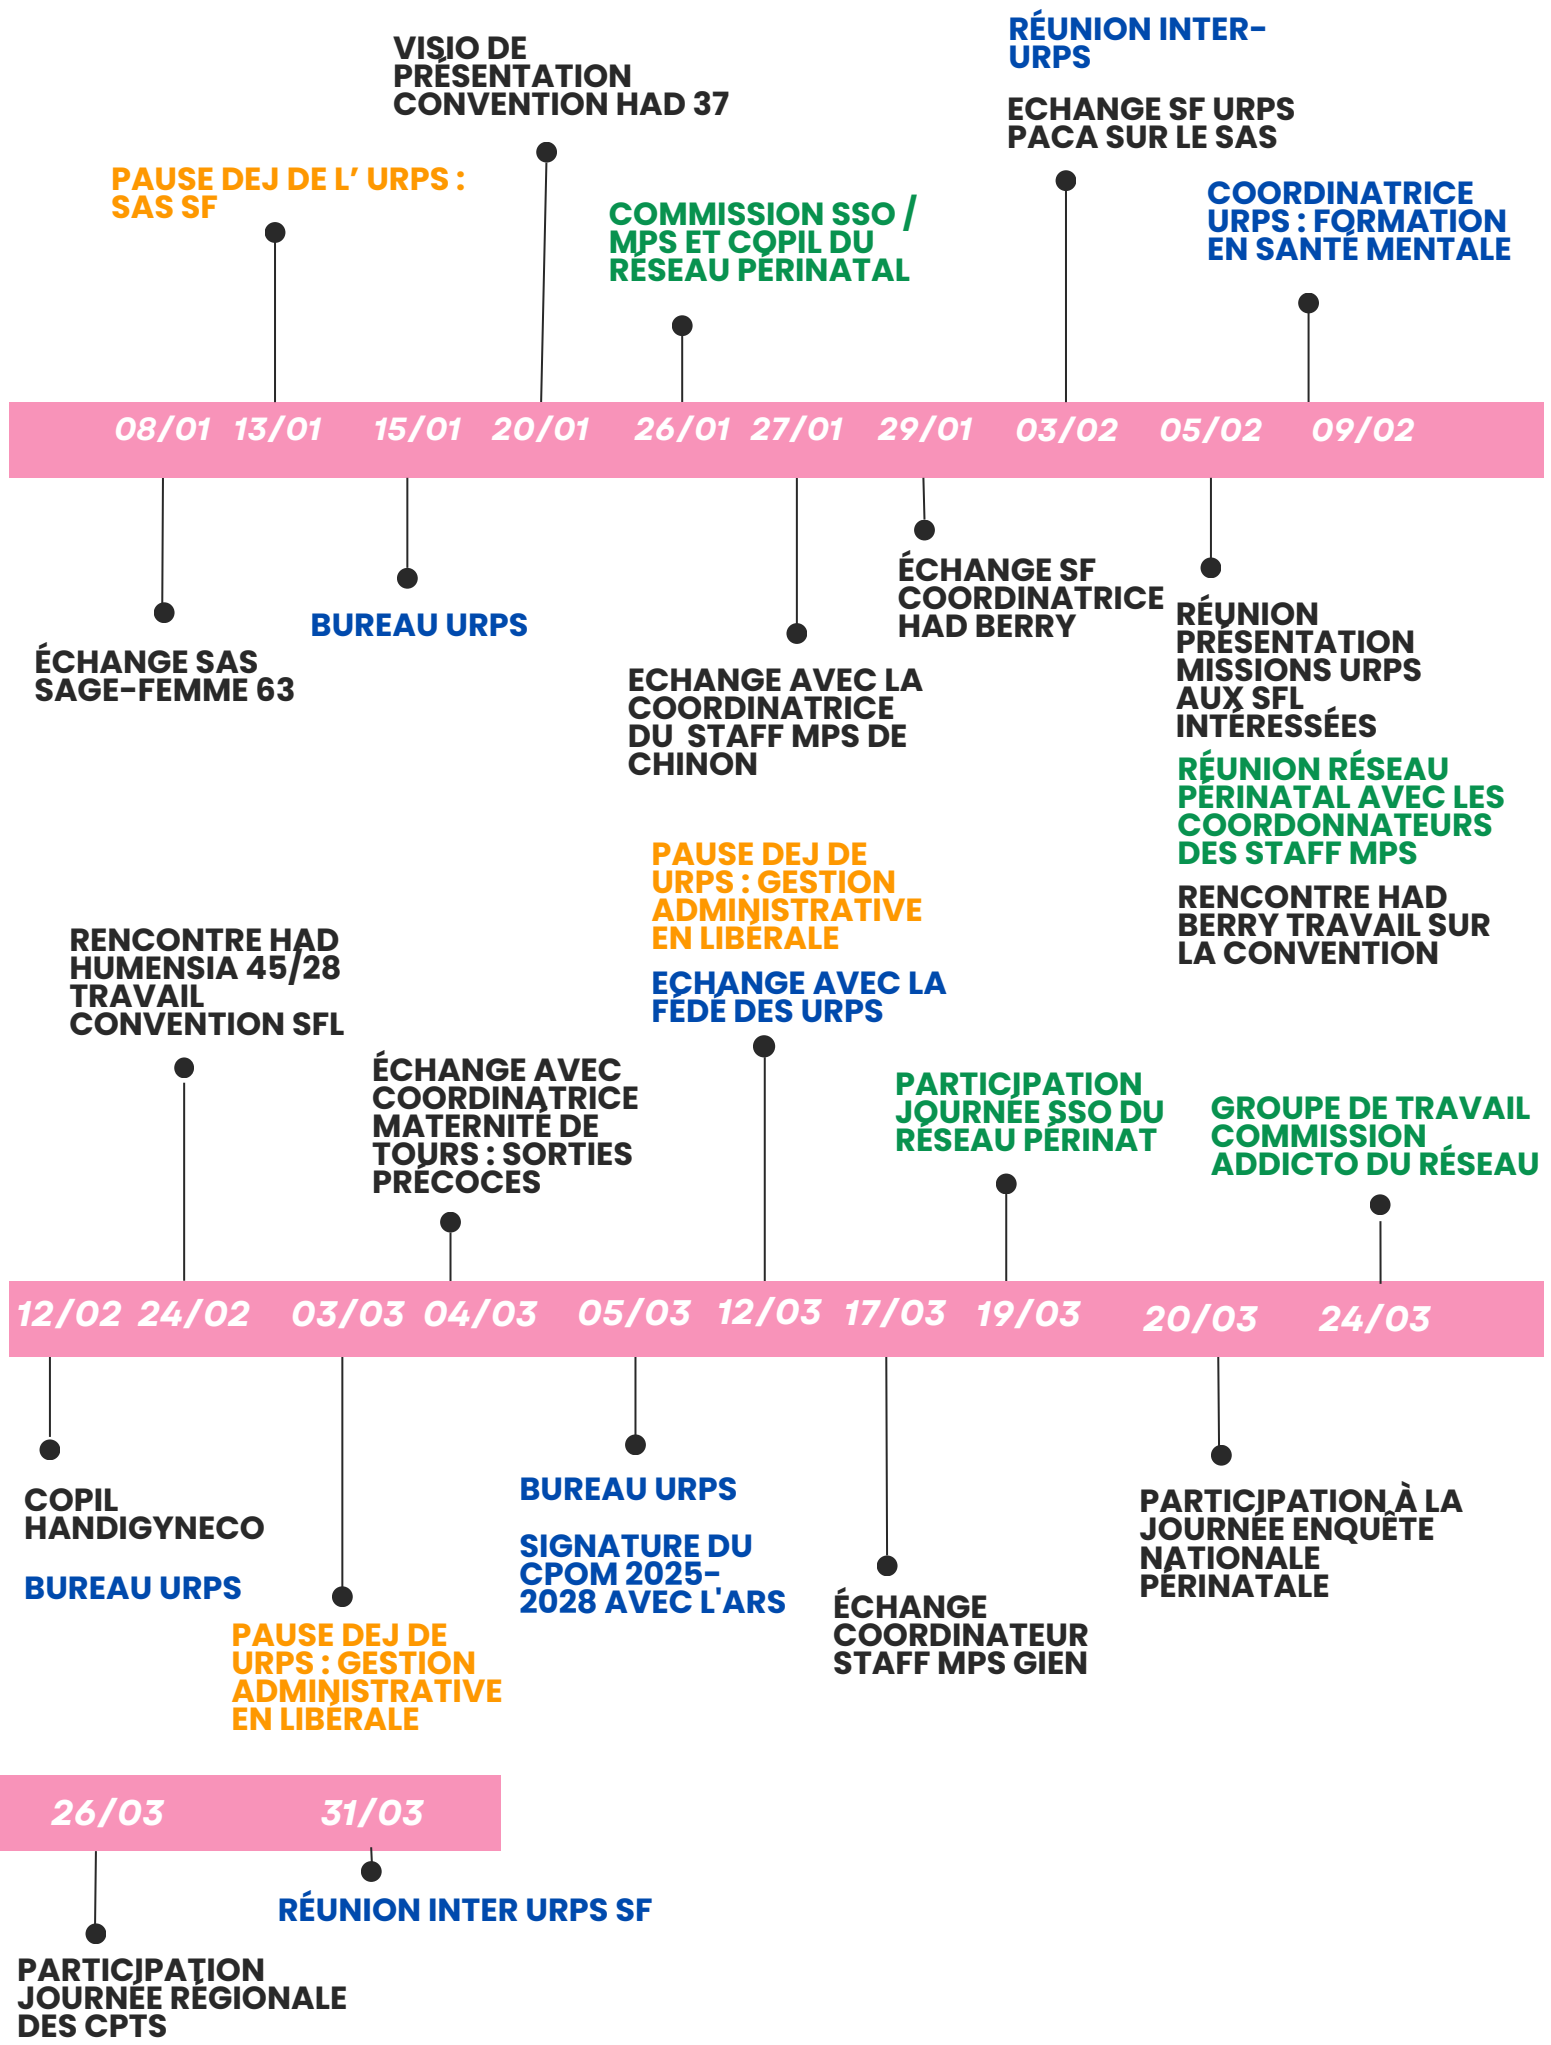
VISIO DE PRÉSENTATION CONVENTION HAD 37

RÉUNION INTER-URPS

ECHANGE SF URPS PACA SUR LE SAS

PAUSE DEJ DE L' URPS : SAS SF

COMMISSION SSO / MPS ET COPIL DU RÉSEAU PÉRINATAL

COORDINATRICE URPS : FORMATION EN SANTÉ MENTALE

08/01 13/01 15/01 20/01 26/01 27/01 29/01 03/02 05/02 09/02

ÉCHANGE SAS SAGE-FEMME 63

BUREAU URPS

ECHANGE AVEC LA COORDINATRICE DU STAFF MPS DE CHINON

ÉCHANGE SF COORDINATRICE HAD BERRY

RÉUNION PRÉSENTATION MISSIONS URPS AUX SFL INTÉRESSÉES

RÉUNION RÉSEAU PÉRINATAL AVEC LES COORDONNATEURS DES STAFF MPS

RENCONTRE HAD BERRY TRAVAIL SUR LA CONVENTION

PAUSE DEJ DE URPS : GESTION ADMINISTRATIVE EN LIBÉRALE

ECHANGE AVEC LA FÉDÉ DES URPS

RENCONTRE HAD HUMENSIA 45/28 TRAVAIL CONVENTION SFL

ÉCHANGE AVEC COORDINATRICE MATERNITÉ DE TOURS : SORTIES PRÉCOCES

PARTICIPATION JOURNÉE SSO DU RÉSEAU PÉRINAT

GROUPE DE TRAVAIL COMMISSION ADDICTO DU RÉSEAU

12/02 24/02 03/03 04/03 05/03 12/03 17/03 19/03 20/03 24/03

COPIL HANDIGYNECO

BUREAU URPS

PAUSE DEJ DE URPS : GESTION ADMINISTRATIVE EN LIBÉRALE

BUREAU URPS

SIGNATURE DU CPOM 2025-2028 AVEC L'ARS

ÉCHANGE COORDINATEUR STAFF MPS GIEN

PARTICIPATION À LA JOURNÉE ENQUÊTE NATIONALE PÉRINATALE

26/03 31/03

RÉUNION INTER URPS SF

PARTICIPATION JOURNÉE RÉGIONALE DES CPTS